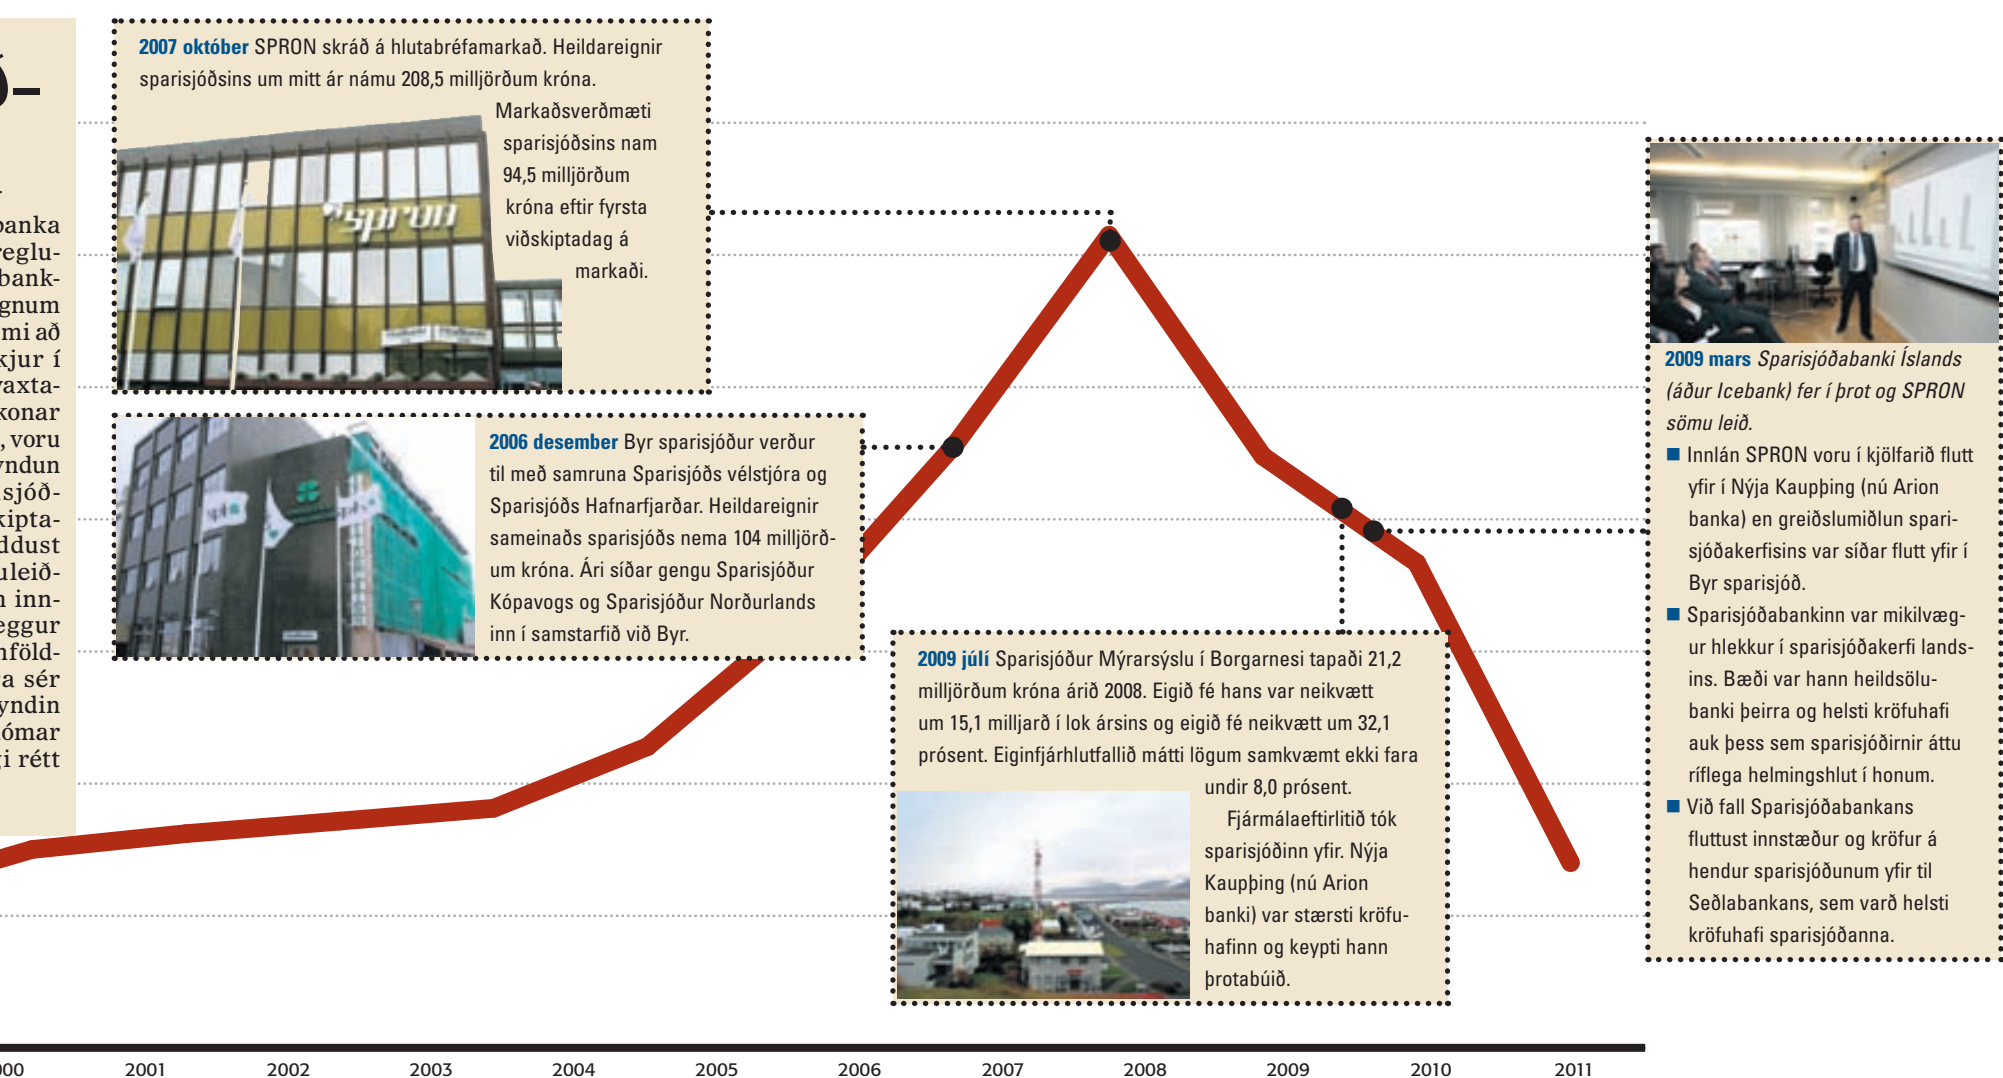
ð–

banka
reglu-
bank-
gnum
mi að
kjur í
vaxta-
konar
, voru
yndun
sjóð-
kipta-
ddust
uleið-
n inn-
eggur
nföld-
a sér
yndin
ómar
i rétt

**2007 október** SPRON skráð á hlutabréfamarkað. Heildareignir sparisjóðsins um mitt ár námu 208,5 milljörðum króna. Markaðsverðmæti sparisjóðsins nam 94,5 milljörðum króna eftir fyrsta viðskiptadag á markaði.

spron

**2006 desember** Byr sparisjóður verður til með samruna Sparisjóðs vélstjóra og Sparisjóðs Hafnarfjarðar. Heildareignir sameinaðs sparisjóðs nema 104 milljörðum króna. Ári síðar gengu Sparisjóður Kópavogs og Sparisjóður Norðurlands inn í samstarfið við Byr.

**2009 júlí** Sparisjóður Mýrarsýslu í Borgarnesi tapaði 21,2 milljörðum króna árið 2008. Eigið fé hans var neikvætt um 15,1 milljarð í lok ársins og eigið fé neikvætt um 32,1 prósent. Eiginfjárhlutfallið mátti lögum samkvæmt ekki fara undir 8,0 prósent.

Fjármálaeftirlitið tók sparisjóðinn yfir. Nýja Kaupþing (nú Arion banki) var stærsti kröfuhafinn og keypti hann þrotabúið.

**2009 mars** *Sparisjóðabanki Íslands (áður Icebank) fer í þrot og SPRON sömu leið.*

■ Innlán SPRON voru í kjölfarið flutt yfir í Nýja Kaupþing (nú Arion banka) en greiðslumiðlun sparisjóðakerfisins var síðar flutt yfir í Byr sparisjóð.

■ Sparisjóðabankinn var mikilvægur hlekkur í sparisjóðakerfi landsins. Bæði var hann heildsölubanki þeirra og helsti kröfuhafi auk þess sem sparisjóðirnir áttu ríflega helmingshlut í honum.

■ Við fall Sparisjóðabankans fluttust innstæður og kröfur á hendur sparisjóðunum yfir til Seðlabankans, sem varð helsti kröfuhafi sparisjóðanna.

00 2001 2002 2003 2004 2005 2006 2007 2008 2009 2010 2011